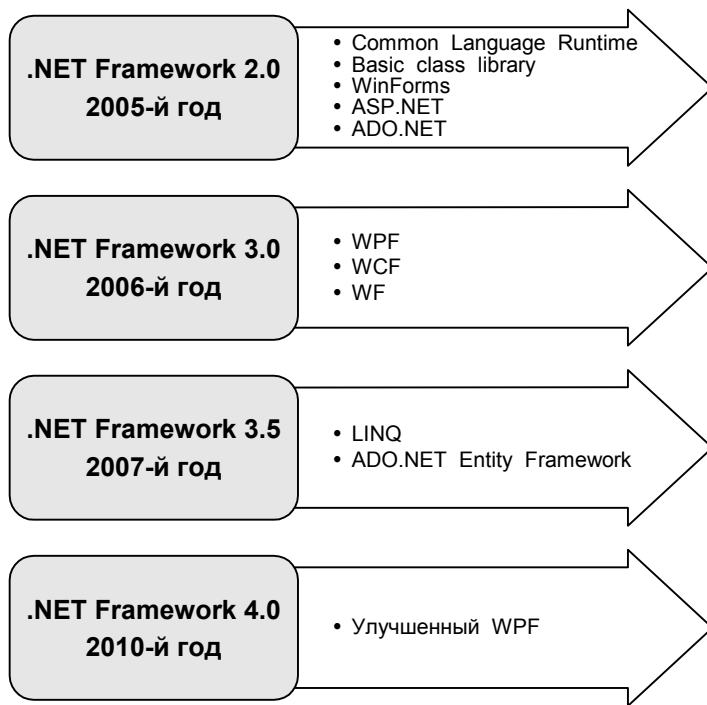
.NET Framework 2.0
2005-й год

• Common Language Runtime
• Basic class library
• WinForms
• ASP.NET
• ADO.NET

.NET Framework 3.0
2006-й год

• WPF
• WCF
• WF

.NET Framework 3.5
2007-й год

• LINQ
• ADO.NET Entity Framework

.NET Framework 4.0
2010-й год

• Улучшенный WPF